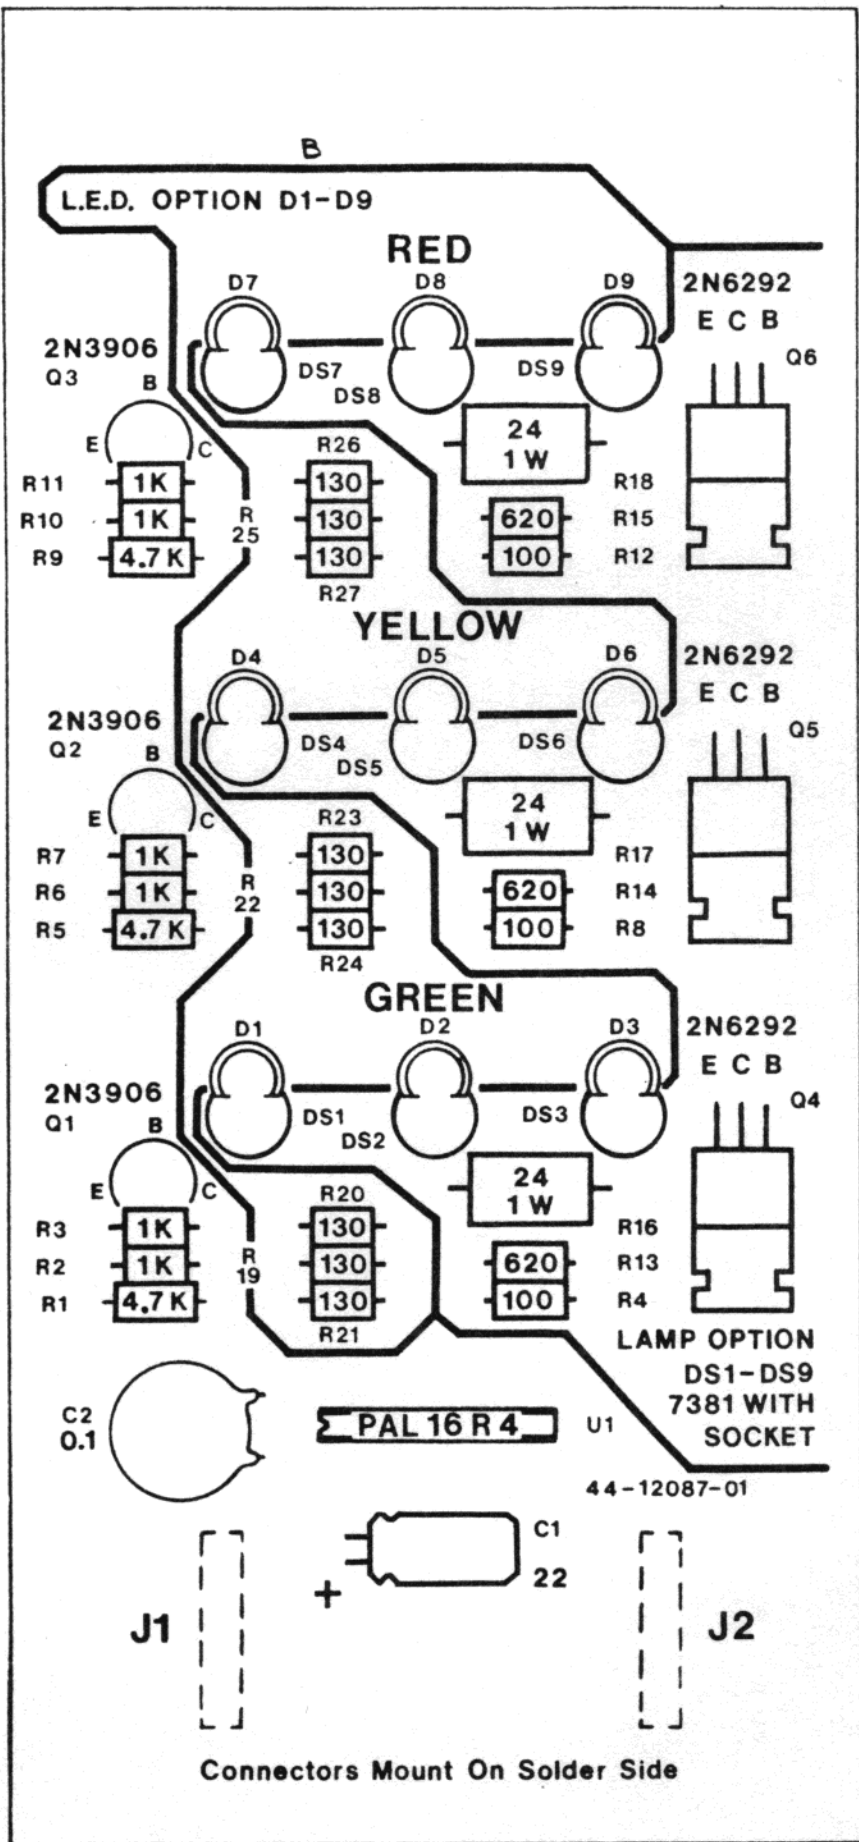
B

L.E.D. OPTION D1-D9

RED

D7 D8 D9

2N6292
E C B

2N3906
Q3

DS7 DS8 DS9

Q6

B

E C

R26

24
1 W

R11 1K
R10 1K
R9 4.7 K

R
25

130
130
130

R18
620 R15
100 R12

R27

YELLOW

D4 D5 D6

2N6292
E C B

2N3906
Q2

DS4 DS5 DS6

Q5

B

E C

R23

24
1 W

R7 1K
R6 1K
R5 4.7 K

R
22

130
130
130

R17
620 R14
100 R8

R24

GREEN

D1 D2 D3

2N6292
E C B

2N3906
Q1

DS1 DS2 DS3

Q4

B

E C

R20

24
1 W

R3 1K
R2 1K
R1 4.7 K

R
19

130
130
130

R16
620 R13
100 R4

R21

LAMP OPTION
DS1-DS9
7381 WITH
SOCKET

C2
0.1

PAL 16 R 4

U1

44-12087-01

C1
22

+

J1

J2

Connectors Mount On Solder Side